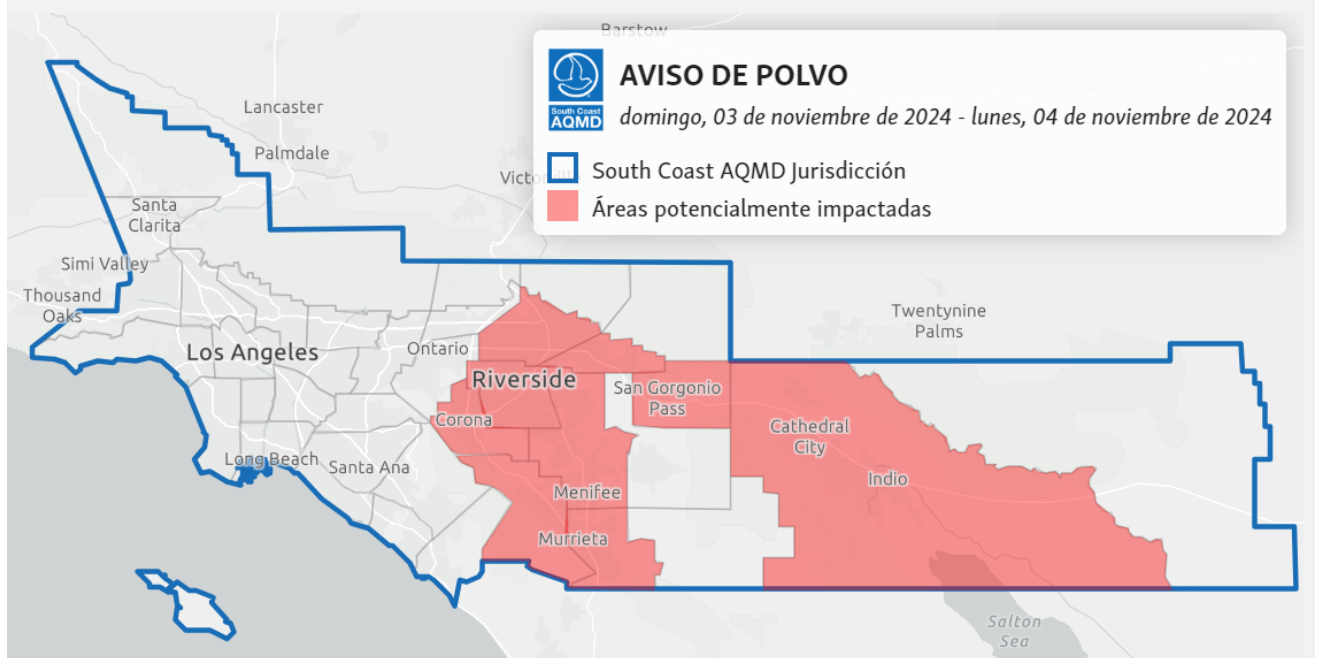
Barstow

South Coast AQMD

AVISO DE POLVO

domingo, 03 de noviembre de 2024 - lunes, 04 de noviembre de 2024

South Coast AQMD Jurisdicción

Áreas potencialmente impactadas

Lancaster

Palmdale

Victo

Santa Clarita

Simi Valley

Thousand Oaks

Los Angeles

Ontario

Riverside

San Gorgonio Pass

Twentynine Palms

Corona

Cathedral City

Indio

Long Beach

Santa Ana

Menifee

Murrieta

Salton Sea